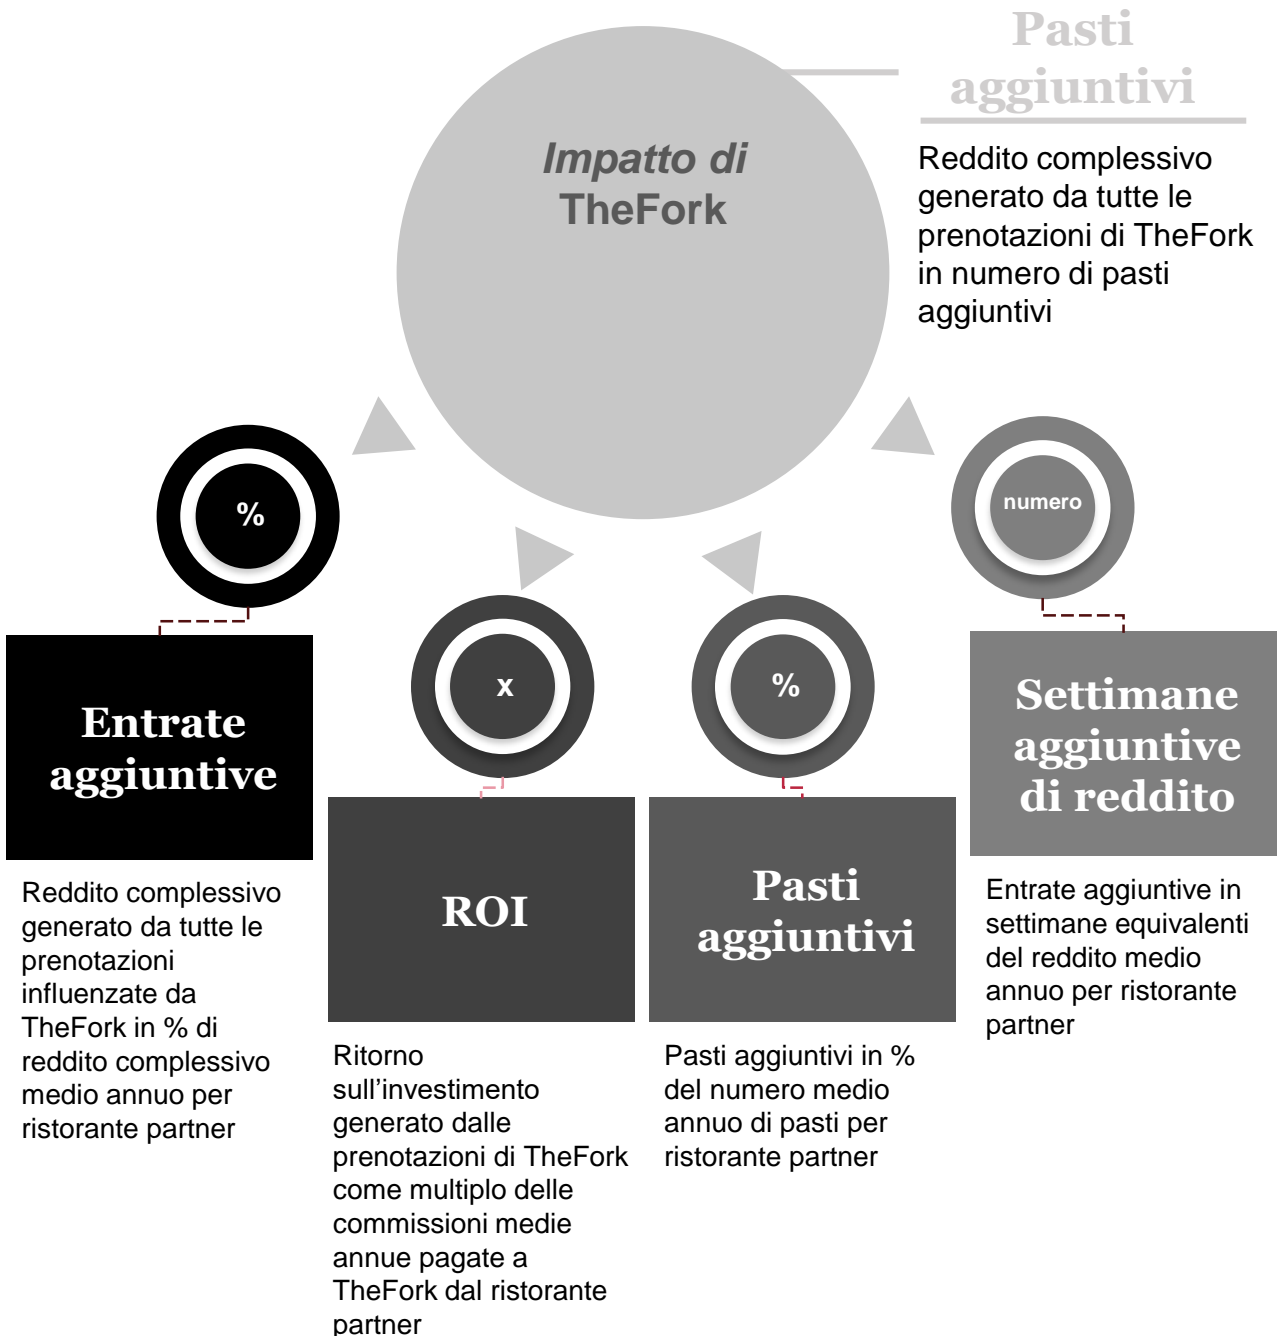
Pasti aggiuntivi

Reddito complessivo generato da tutte le prenotazioni di TheFork in numero di pasti aggiuntivi

Impatto di TheFork

%

numero

x

%

Entrate aggiuntive

Reddito complessivo generato da tutte le prenotazioni influenzate da TheFork in % di reddito complessivo medio annuo per ristorante partner

ROI

Ritorno sull'investimento generato dalle prenotazioni di TheFork come multiplo delle commissioni medie annue pagate a TheFork dal ristorante partner

Pasti aggiuntivi

Pasti aggiuntivi in % del numero medio annuo di pasti per ristorante partner

Settimane aggiuntive di reddito

Entrate aggiuntive in settimane equivalenti del reddito medio annuo per ristorante partner